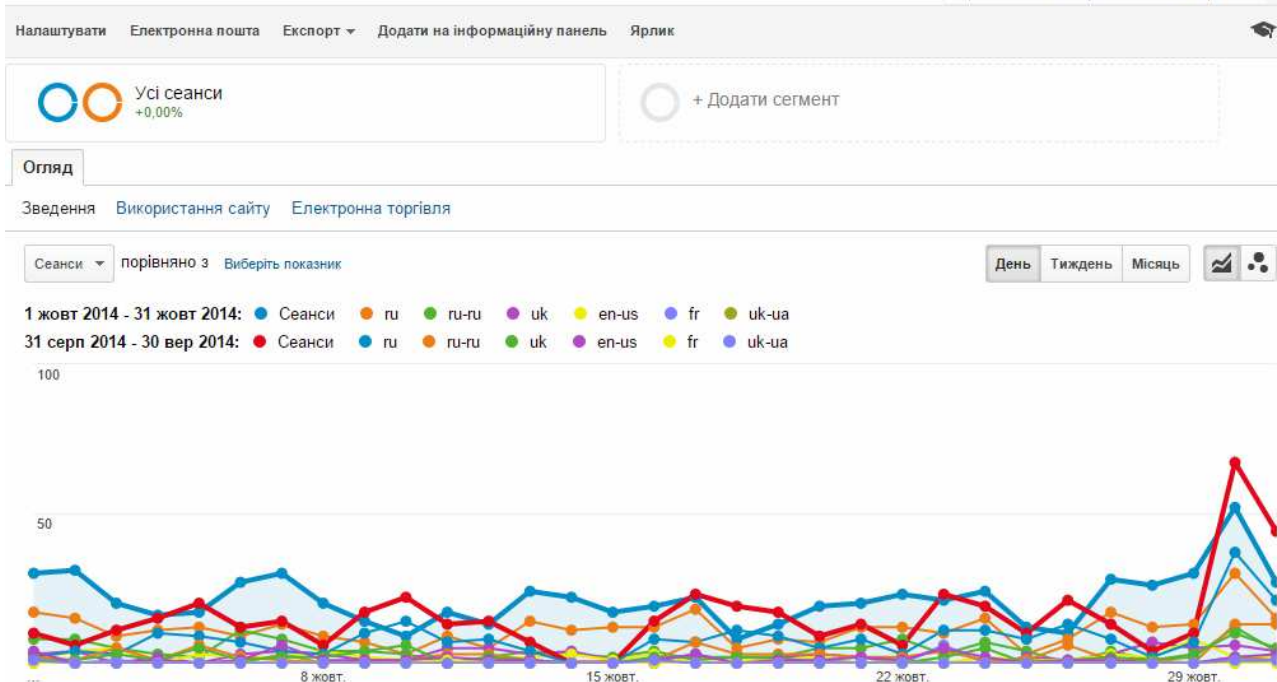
Налаштувати Електронна пошта Експорт ▾ Додати на інформаційну панель Ярлик

Усі сеанси
+0,00%

+ Додати сегмент

Огляд

Зведення Використання сайту Електронна торгівля

Сеанси ▾ порівняно з Виберіть показник

День Тиждень Місяць

1 жовт 2014 - 31 жовт 2014: ● Сеанси ● ru ● ru-ru ● uk ● en-us ● fr ● uk-ua
31 серп 2014 - 30 вер 2014: ● Сеанси ● ru ● ru-ru ● uk ● en-us ● fr ● uk-ua

100

50

8 жовт. 15 жовт. 22 жовт. 29 жовт.